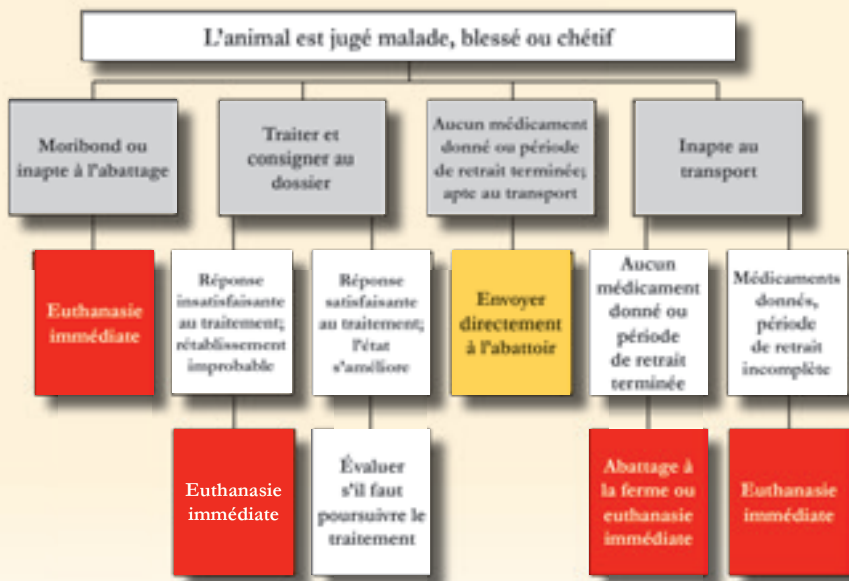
L'animal est jugé malade, blessé ou chétif

Moribond ou inapte à l'abattage

Traiter et consigner au dossier

Aucun médicament donné ou période de retrait terminée; apte au transport

Inapte au transport

Euthanasie immédiate

Réponse insatisfaisante au traitement; rétablissement improbable

Réponse satisfaisante au traitement; l'état s'améliore

Envoyer directement à l'abattoir

Aucun médicament donné ou période de retrait terminée

Médicaments donnés, période de retrait incomplète

Euthanasie immédiate

Évaluer s'il faut poursuivre le traitement

Abattage à la ferme ou euthanasie immédiate

Euthanasie immédiate